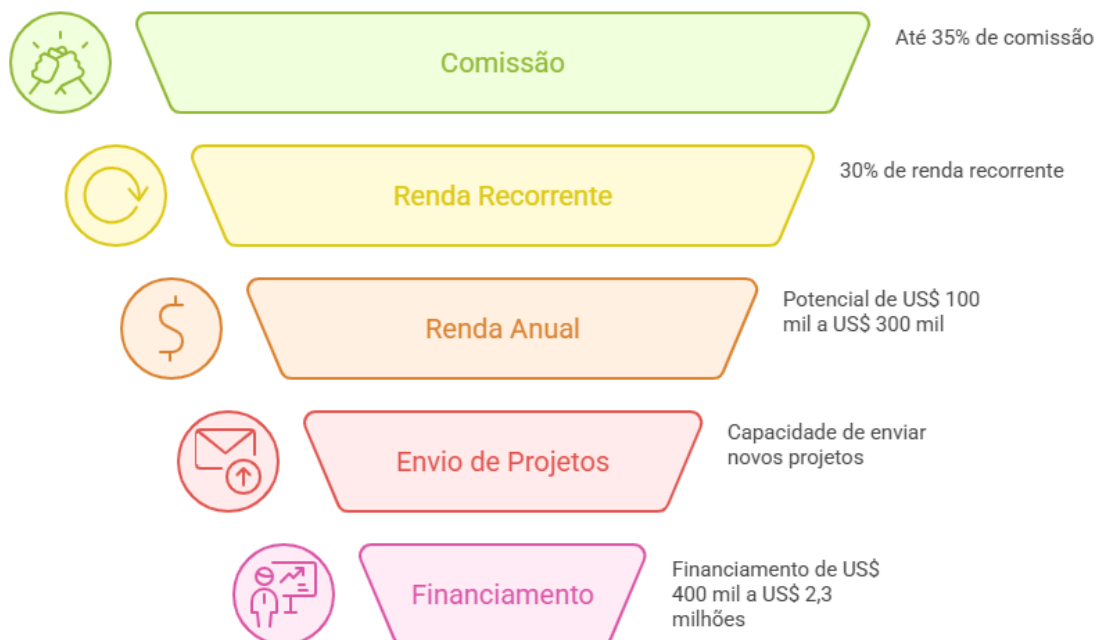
Comissão

Até 35% de comissão

Renda Recorrente

30% de renda recorrente

Renda Anual

Potencial de US$ 100 mil a US$ 300 mil

Envio de Projetos

Capacidade de enviar novos projetos

Financiamento

Financiamento de US$ 400 mil a US$ 2,3 milhões